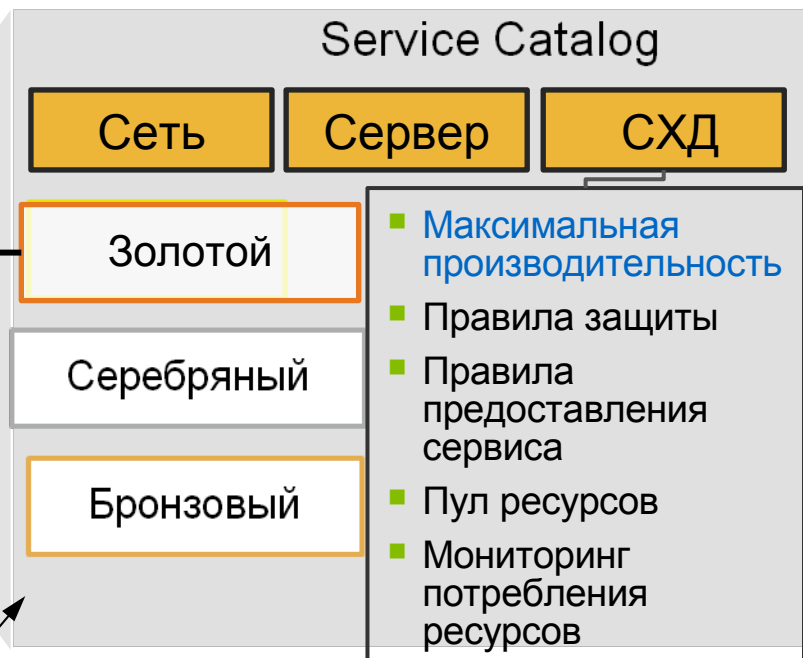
Service Catalog

Сеть

Сервер

СХД

Золотой

Серебряный

Бронзовый

- Максимальная производительность
- Правила защиты
- Правила предоставления сервиса
- Пул ресурсов
- Мониторинг потребления ресурсов